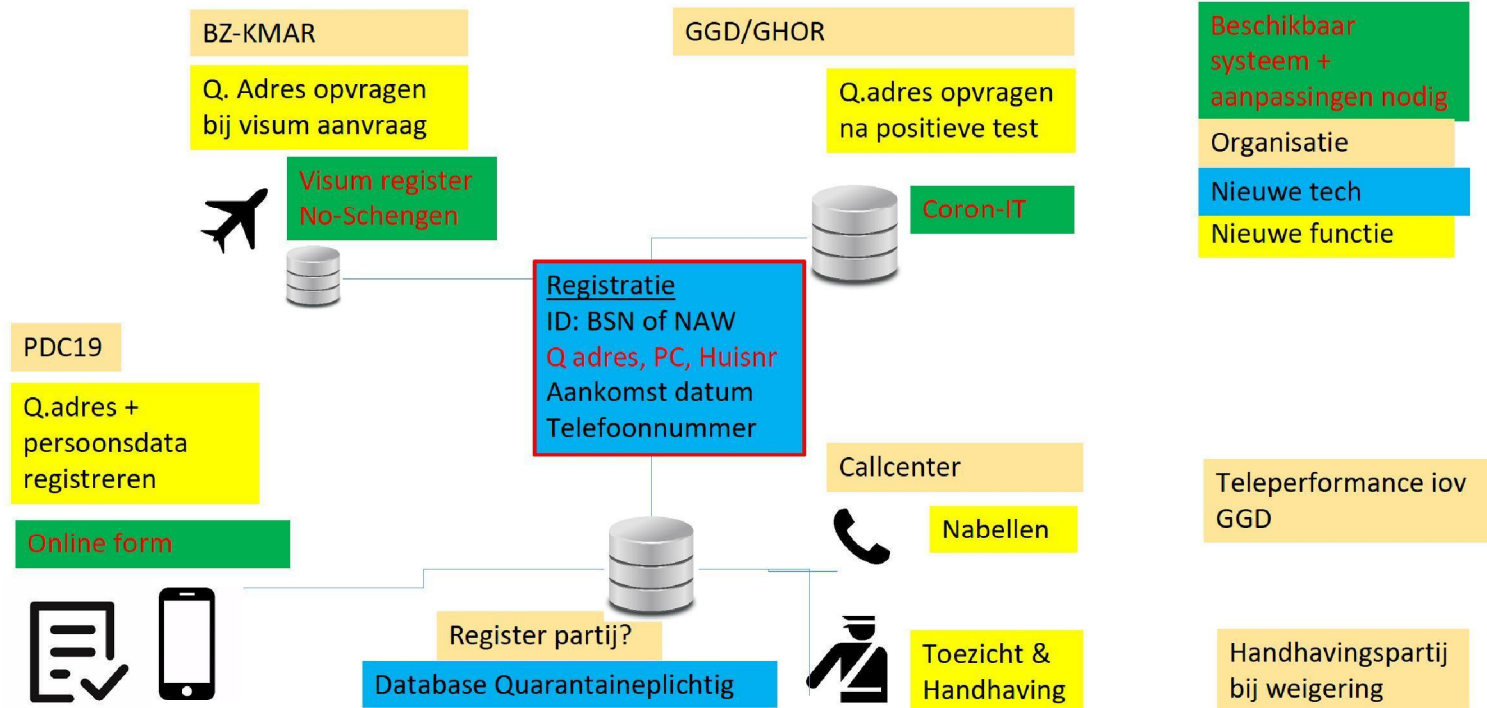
BZ-KMAR

Q. Adres opvragen bij visum aanvraag

Visum register No-Schengen

GGD/GHOR

Q.adres opvragen na positieve test

Coron-IT

Beschikbaar systeem + aanpassingen nodig

Organisatie

Nieuwe tech

Nieuwe functie

Registratie
ID: BSN of NAW
Q adres, PC, Huisnr
Aankomst datum
Telefoonnummer

PDC19

Q.adres + persoonsdata registreren

Online form

Callcenter

Nabellen

Teleperformance iov GGD

Register partij?

Database Quarantaineplichtig

Toezicht & Handhaving

Handhavingspartij bij weigering